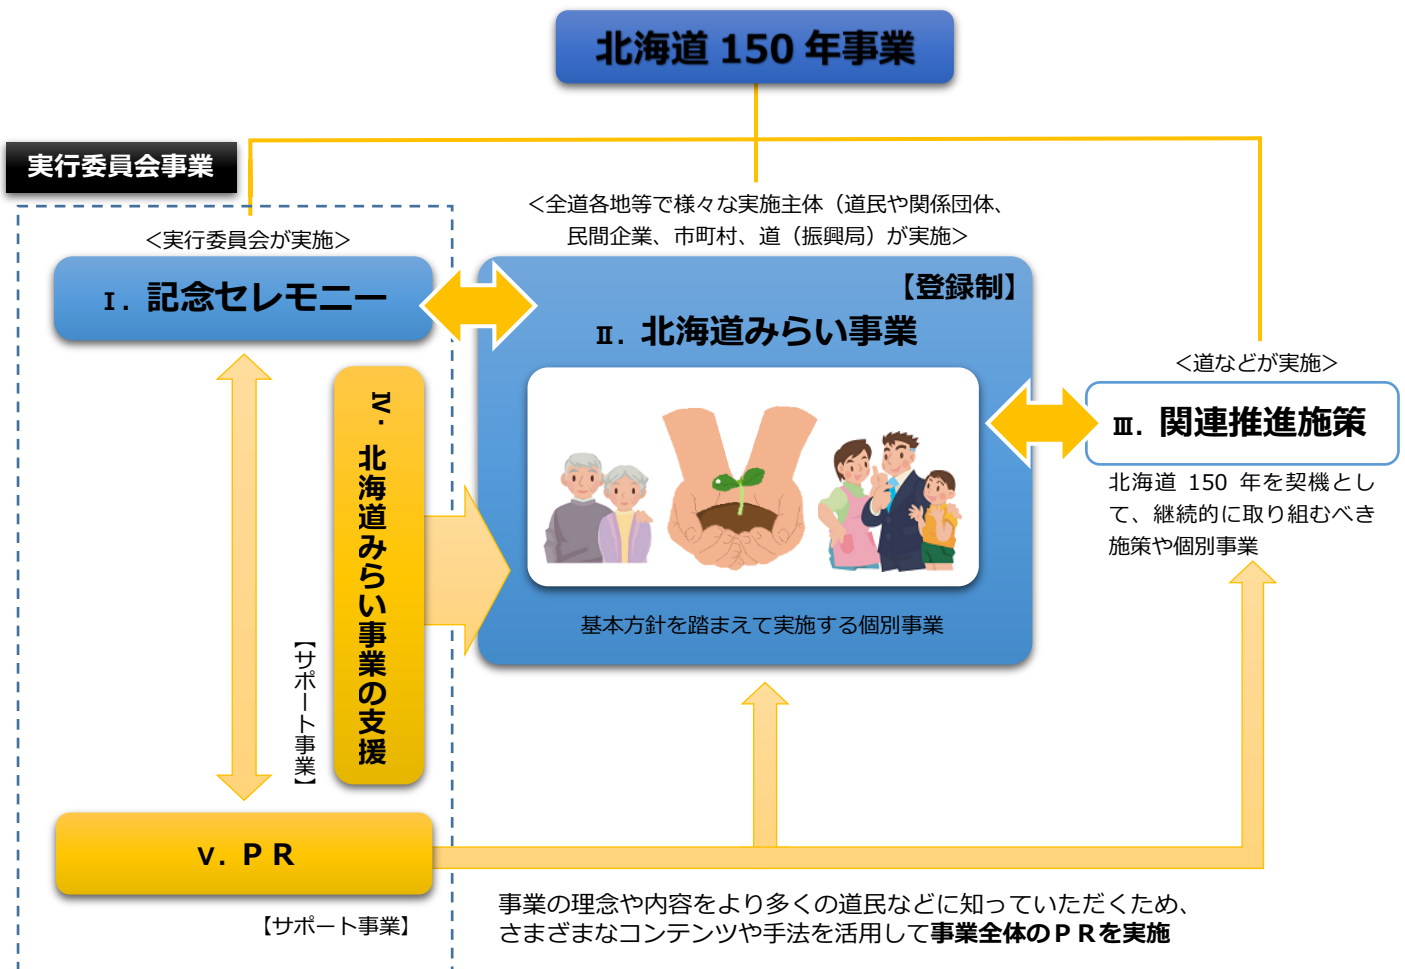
北海道 150 年事業

実行委員会事業

<全道各地等で様々な実施主体（道民や関係団体、民間企業、市町村、道（振興局）が実施>

<実行委員会が実施>

Ⅰ. 記念セレモニー

【登録制】

Ⅱ. 北海道みらい事業

基本方針を踏まえて実施する個別事業

<道などが実施>

Ⅲ. 関連推進施策

北海道 150 年を契機として、継続的に取り組むべき施策や個別事業

Ⅳ. 北海道みらい事業の支援

【サポート事業】

Ⅴ. ＰＲ

【サポート事業】

事業の理念や内容をより多くの道民などに知っていただくため、さまざまなコンテンツや手法を活用して事業全体のＰＲを実施